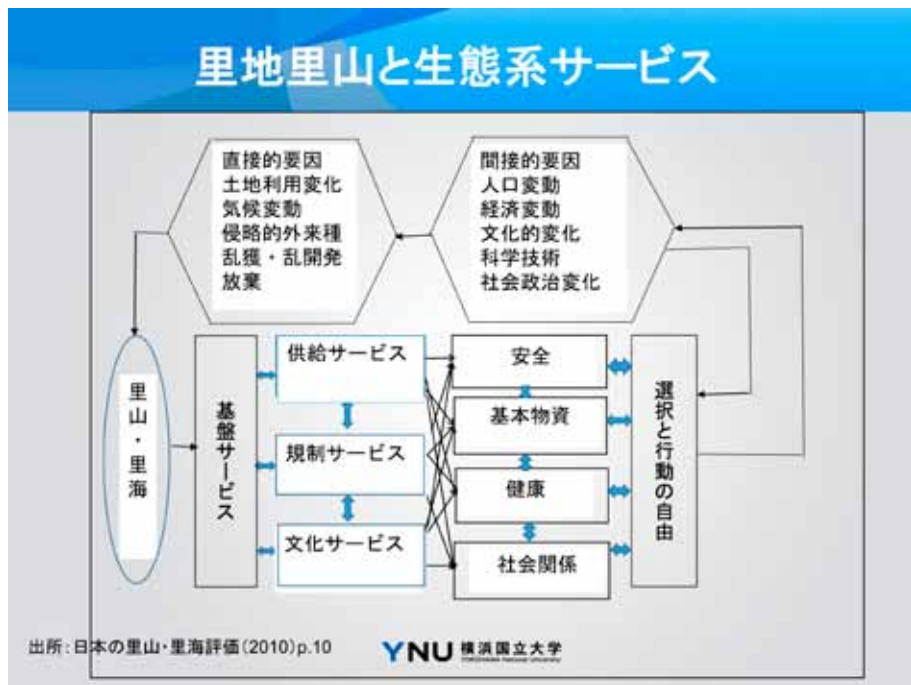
里地里山と生態系サービス

直接的要因
土地利用変化
気候変動
侵略的外来種
乱獲・乱開発
放棄

間接的要因
人口変動
経済変動
文化的変化
科学技術
社会政治変化

里山・里海

基盤サービス

供給サービス

規制サービス

文化サービス

安全

基本物資

健康

社会関係

選択と行動の自由

出所：日本の里山・里海評価（2010）p.10

YNU 横浜国立大学